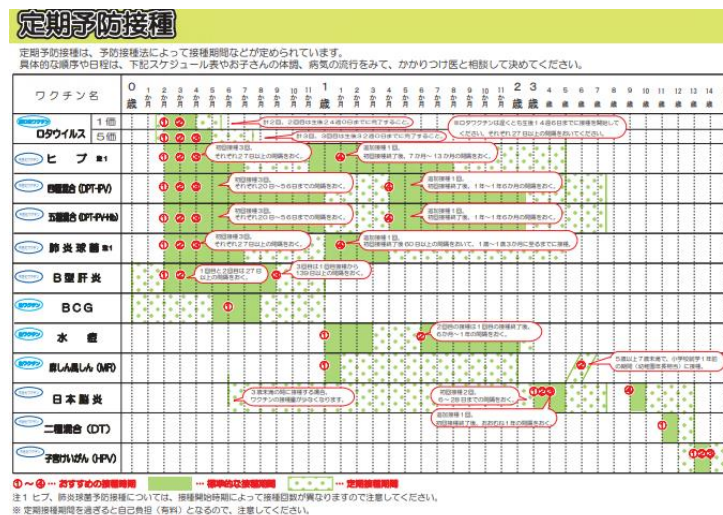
定期予防接種

定期予防接種は、予防接種法によって接種期間などが定められています。
具体的な順序や日程は、下記スケジュール表やお子さんの体調、病気の流行をみて、かかりつけ医と相談して決めてください。

ワクチン名

0歳 1か月 2か月 3か月 4か月 5か月 6か月 7か月 8か月 9か月 10か月 11か月 1歳 1か月 2か月 3か月 4か月 5か月 6か月 7か月 8か月 9か月 10か月 11か月 2歳 3歳 4歳 5歳 6歳 7歳 8歳 9歳 10歳 11歳 12歳 13歳 14歳

ロタウイルス 1価 5価
計2回。2回目は生後24週0日までに完了すること。
計3回。3回目は生後32週0日までに完了すること。
※ロタワクチンは遅くとも生後14週6日までに接種を開始してください。それぞれ27日以上の間隔をおいてください。

ヒブ 注1
初回接種3回、それぞれ27日以上の間隔をおく。
追加接種1回、初回接種終了後、7か月～13か月の間隔をおく。

四種混合（DPT-IPV）
初回接種3回、それぞれ20日～56日までの間隔をおく。
追加接種1回、初回接種終了後、1年～1年6か月の間隔をおく。

五種混合（DPT-IPV-Hib）
初回接種3回、それぞれ20日～56日までの間隔をおく。
追加接種1回、初回接種終了後、1年～1年6か月の間隔をおく。

肺炎球菌 注1
初回接種3回、それぞれ27日以上の間隔をおく。
追加接種1回、初回接種終了後60日以上の間隔をおいて、1歳～1歳3か月に至るまでに接種。

B型肝炎
1回目と2回目は27日以上の間隔をおく。
3回目は1回目接種から139日以上の間隔をおく。

BCG

水痘
2回目の接種は1回目の接種終了後、6か月～1年の間隔をおく。

麻しん風しん（MR）
5歳以上7歳未満で、小学校就学1年前の期間（幼稚園年長相当）に接種。

日本脳炎
3歳未満の時に接種する場合、ワクチンの接種量が少なくなります。
初回接種2回、6～28日までの間隔をおく。
追加接種1回、初回接種終了後、おおむね1年の間隔をおく。

二種混合（DT）

子宮けいがん（HPV）

①～④…おすすめの接種時期　…標準的な接種期間　…定期接種期間

注1 ヒブ、肺炎球菌予防接種については、接種開始時期によって接種回数が異なりますので注意してください。
※ 定期接種期間を過ぎると自己負担（有料）となるので、注意してください。